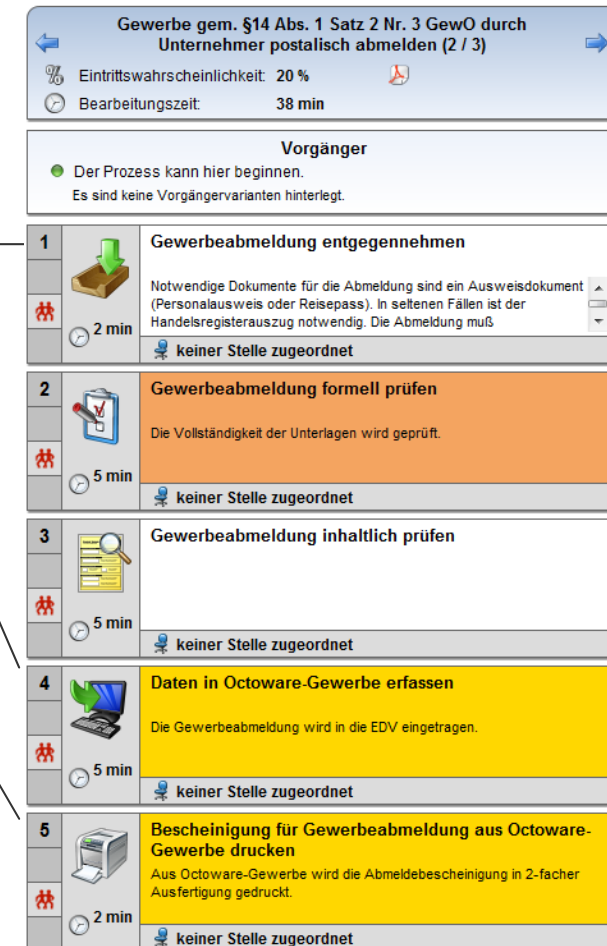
Gewerbe gem. §14 Abs. 1 Satz 2 Nr. 3 GewO durch Unternehmer postalisch abmelden (2 / 3)

Eintrittswahrscheinlichkeit: 20 %

Bearbeitungszeit: 38 min

Vorgänger

Der Prozess kann hier beginnen.

Es sind keine Vorgängervarianten hinterlegt.

1

Gewerbeabmeldung entgegennehmen

Notwendige Dokumente für die Abmeldung sind ein Ausweisdokument (Personalausweis oder Reisepass). In seltenen Fällen ist der Handelsregisterauszug notwendig. Die Abmeldung muß

2 min

keiner Stelle zugeordnet

2

Gewerbeabmeldung formell prüfen

Die Vollständigkeit der Unterlagen wird geprüft.

5 min

keiner Stelle zugeordnet

3

Gewerbeabmeldung inhaltlich prüfen

5 min

keiner Stelle zugeordnet

4

Daten in Octoware-Gewerbe erfassen

Die Gewerbeabmeldung wird in die EDV eingetragen.

5 min

keiner Stelle zugeordnet

5

Bescheinigung für Gewerbeabmeldung aus Octoware-Gewerbe drucken

Aus Octoware-Gewerbe wird die Abmeldebescheinigung in 2-facher Ausfertigung gedruckt.

2 min

keiner Stelle zugeordnet